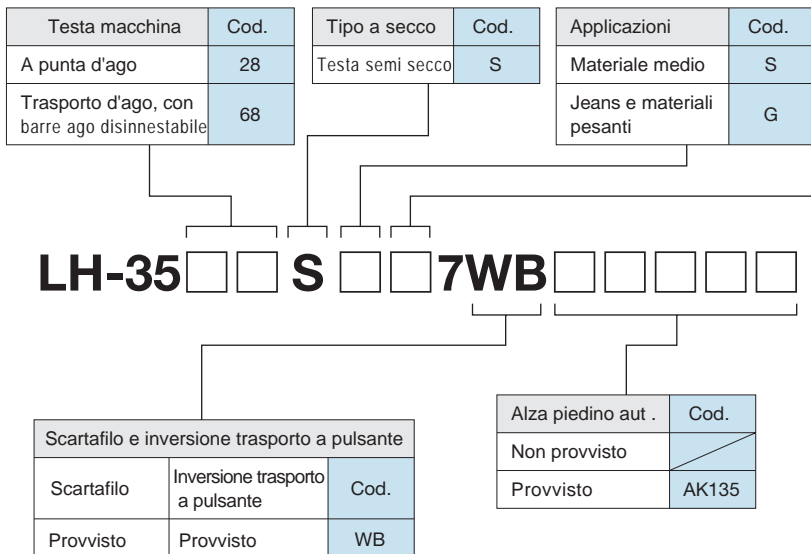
| Testa macchina | Cod. |
|---|---|
| A punta d'ago | 28 |
| Trasporto d'ago, con barre ago disinnestabile | 68 |

| Tipo a secco | Cod. |
|---|---|
| Testa semi secco | S |

| Applicazioni | Cod. |
|---|---|
| Materiale medio | S |
| Jeans e materiali pesanti | G |

LH-35□□S□□7WB□□□□□

| Scartafilo e inversione trasporto a pulsante | | |
|---|---|---|
| Scartafilo | Inversione trasporto a pulsante | Cod. |
| Provvisto | Provvisto | WB |

| Alza piedino aut . | Cod. |
|---|---|
| Non provvisto | |
| Provvisto | AK135 |